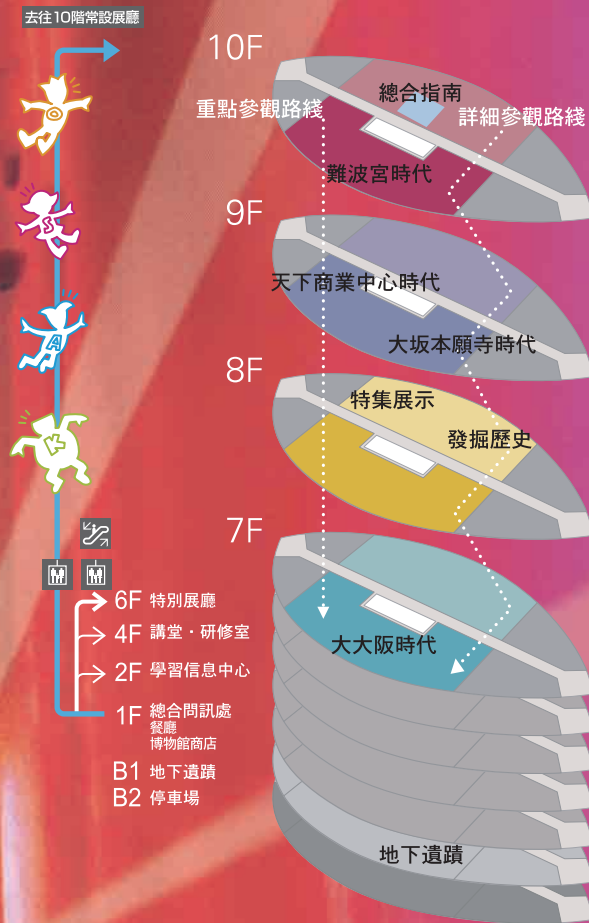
去往10階常設展廳

10F
總合指南
重點參觀路綫
詳細參觀路綫
難波宮時代

9F
天下商業中心時代
大坂本願寺時代

8F
特集展示
發掘歷史

7F
大大阪時代

6F 特別展廳
4F 講堂・研修室
2F 學習信息中心
1F 總合問訊處
餐廳
博物館商店
B1 地下遺蹟
B2 停車場

地下遺蹟